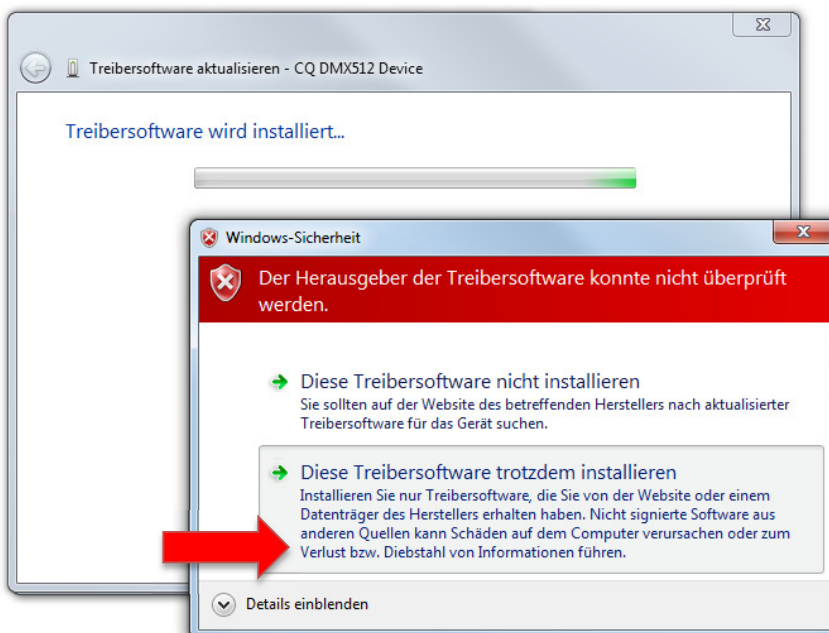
Treibersoftware aktualisieren - CQ DMX512 Device

Treibersoftware wird installiert...

Windows-Sicherheit

Der Herausgeber der Treibersoftware konnte nicht überprüft werden.

Diese Treibersoftware nicht installieren
Sie sollten auf der Website des betreffenden Herstellers nach aktualisierter Treibersoftware für das Gerät suchen.

Diese Treibersoftware trotzdem installieren
Installieren Sie nur Treibersoftware, die Sie von der Website oder einem Datenträger des Herstellers erhalten haben. Nicht signierte Software aus anderen Quellen kann Schäden auf dem Computer verursachen oder zum Verlust bzw. Diebstahl von Informationen führen.

Details einblenden